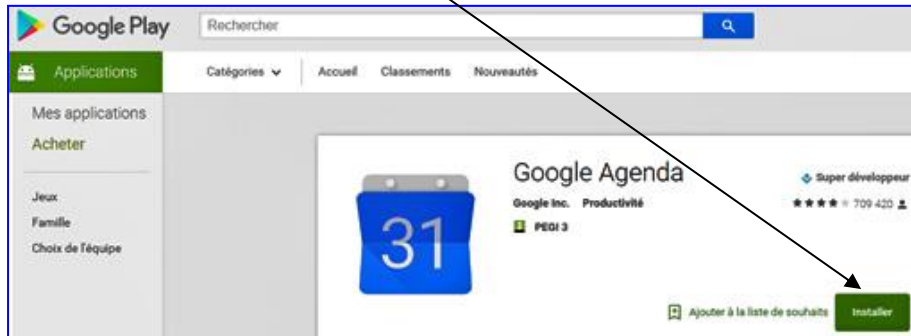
Google Play

Rechercher

Applications

Catégories

Accueil

Classements

Nouveautés

Mes applications

Acheter

Jeux

Famille

Choix de l'équipe

31

Google Agenda

Google Inc. Productivité

PEGI 3

Super développeur

★★★★ 709 420

Ajouter à la liste de souhaits

Installer